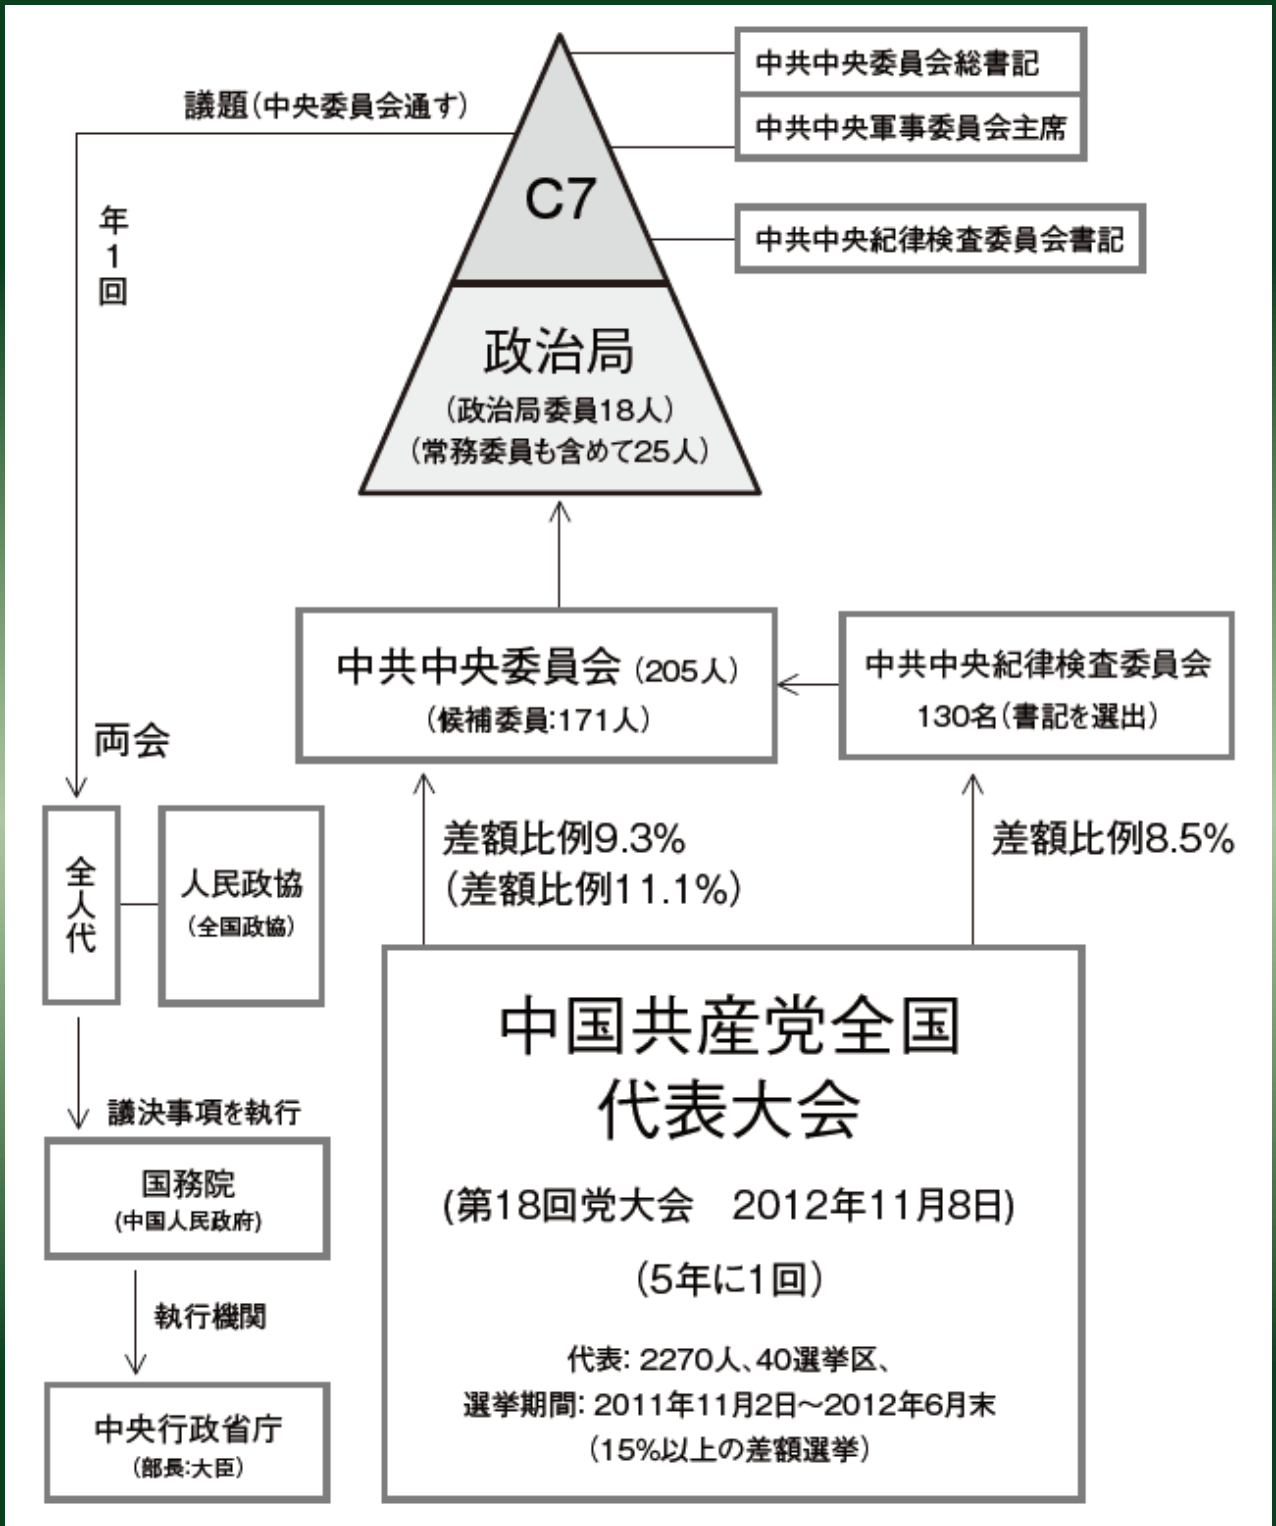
中共中央委員会総書記

中共中央軍事委員会主席

議題(中央委員会通す)

C7

中共中央紀律検査委員会書記

年1回

政治局

(政治局委員18人)

(常務委員も含めて25人)

中共中央委員会(205人)

(候補委員:171人)

中共中央紀律検査委員会

130名(書記を選出)

両会

全人代

人民政協

(全国政協)

差額比例9.3%

(差額比例11.1%)

差額比例8.5%

中国共産党全国代表大会

(第18回党大会 2012年11月8日)

(5年に1回)

代表: 2270人、40選挙区、

選挙期間: 2011年11月2日～2012年6月末

(15%以上の差額選挙)

議決事項を執行

国務院

(中国人民政府)

執行機関

中央行政省庁

(部長:大臣)